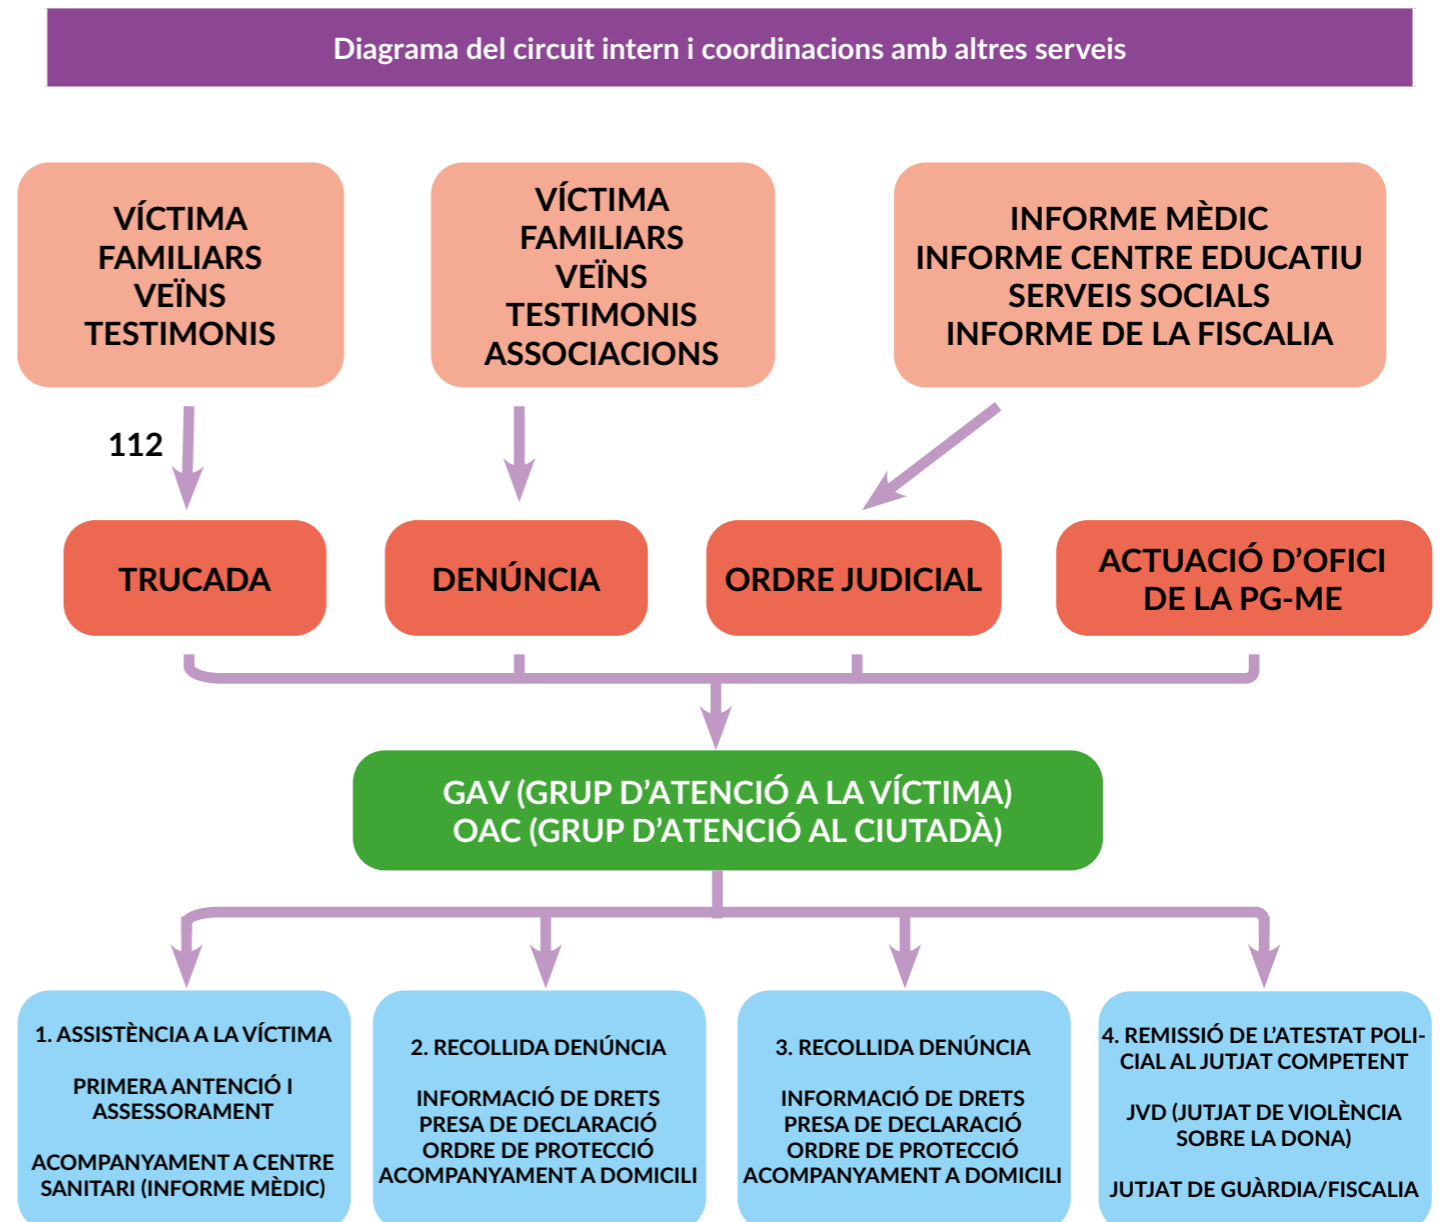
Diagrama del circuit intern i coordinacions amb altres serveis

VÍCTIMA
FAMILIARS
VEÏNS
TESTIMONIS

VÍCTIMA
FAMILIARS
VEÏNS
TESTIMONIS
ASSOCIACIONS

INFORME MÈDIC
INFORME CENTRE EDUCATIU
SERVEIS SOCIALS
INFORME DE LA FISCALIA

112

TRUCADA

DENÚNCIA

ORDRE JUDICIAL

ACTUACIÓ D'OFICI DE LA PG-ME

GAV (GRUP D'ATENCIÓ A LA VÍCTIMA)
OAC (GRUP D'ATENCIÓ AL CIUTADÀ)

1. ASSISTÈNCIA A LA VÍCTIMA

PRIMERA ANTENCIÓ I ASSESSORAMENT

ACOMPANYAMENT A CENTRE SANITARI (INFORME MÈDIC)

2. RECOLLIDA DENÚNCIA

INFORMACIÓ DE DRETS
PRESA DE DECLARACIÓ
ORDRE DE PROTECCIÓ
ACOMPANYAMENT A DOMICILI

3. RECOLLIDA DENÚNCIA

INFORMACIÓ DE DRETS
PRESA DE DECLARACIÓ
ORDRE DE PROTECCIÓ
ACOMPANYAMENT A DOMICILI

4. REMISSIÓ DE L'ATESTAT POLICIAL AL JUTJAT COMPETENT

JVD (JUTJAT DE VIOLÈNCIA SOBRE LA DONA)

JUTJAT DE GUÀRDIA/FISCALIA